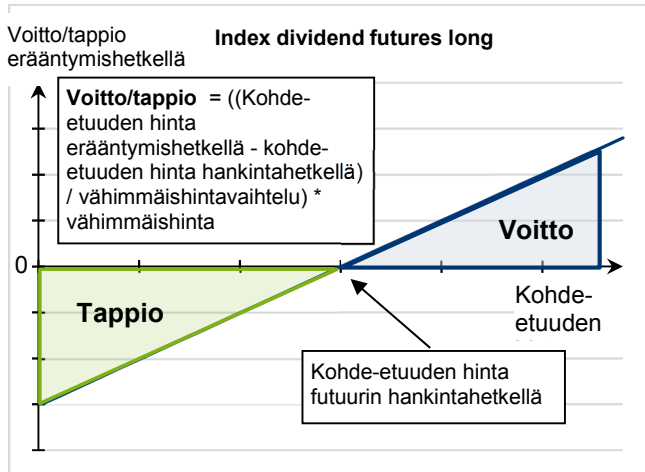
Voitto/tappio erääntymishetkellä

Index dividend futures long

Voitto/tappio = ((Kohde-etuuden hinta erääntymishetkellä - kohde-etuuden hinta hankintahetkellä) / vähimmäishintavaihtelu) * vähimmäishinta

Voitto

0

Tappio

Kohde-etuuden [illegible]

Kohde-etuuden hinta futuurin hankintahetkellä